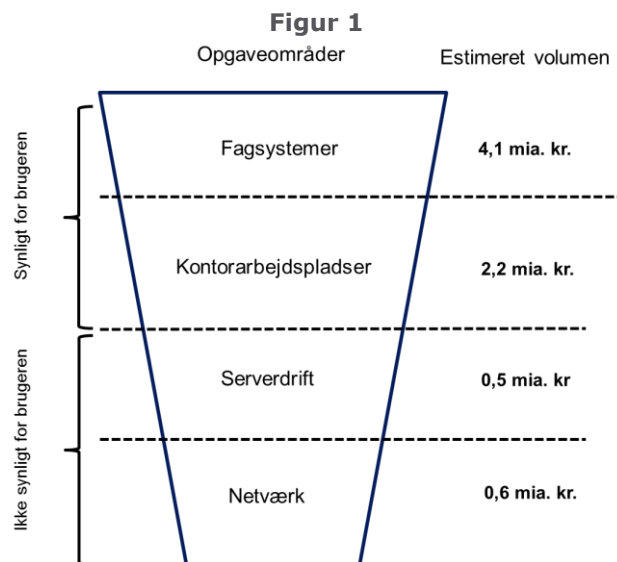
Figur 1

Opgaveområder

Estimeret volumen

Synligt for brugeren

Fagsystemer

4,1 mia. kr.

Kontorarbejdspladser

2,2 mia. kr.

Ikke synligt for brugeren

Serverdrift

0,5 mia. kr

Netværk

0,6 mia. kr.